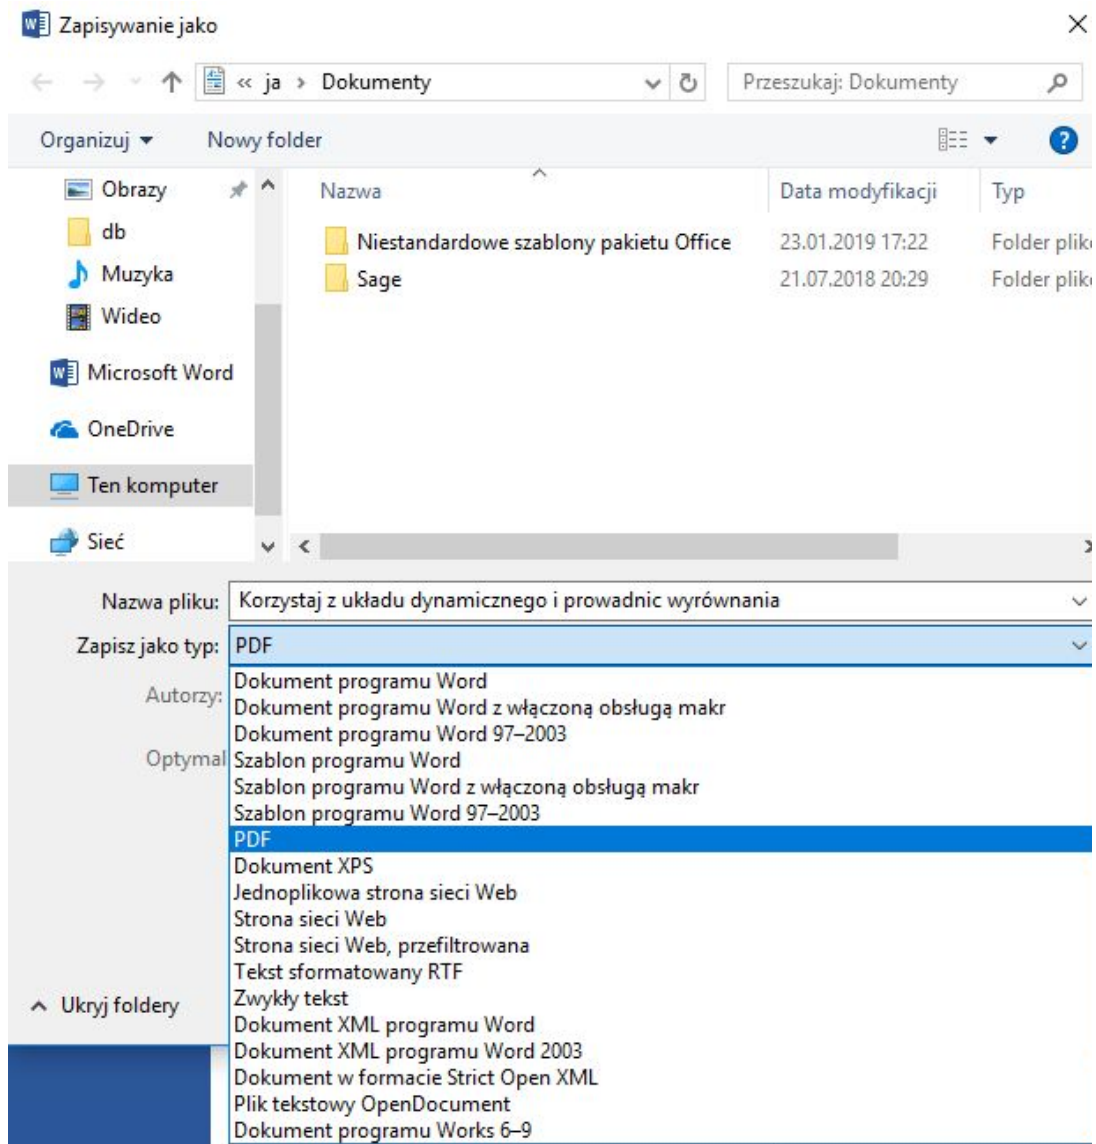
Zapisywanie jako

« ja › Dokumenty

Przeszukaj: Dokumenty

Organizuj ▾ Nowy folder

Obrazy
db
Muzyka
Wideo
Microsoft Word
OneDrive
Ten komputer
Sieć

| Nazwa | Data modyfikacji | Typ |
|---|---|---|
| Niestandardowe szablony pakietu Office | 23.01.2019 17:22 | Folder plik |
| Sage | 21.07.2018 20:29 | Folder plik |

Nazwa pliku: Korzystaj z układu dynamicznego i prowadnic wyrównania

Zapisz jako typ: PDF

Autorzy:

Optymal

Dokument programu Word
Dokument programu Word z włączoną obsługą makr
Dokument programu Word 97–2003
Szablon programu Word
Szablon programu Word z włączoną obsługą makr
Szablon programu Word 97–2003
PDF
Dokument XPS
Jednoplikowa strona sieci Web
Strona sieci Web
Strona sieci Web, przefiltrowana
Tekst sformatowany RTF
Zwykły tekst
Dokument XML programu Word
Dokument XML programu Word 2003
Dokument w formacie Strict Open XML
Plik tekstowy OpenDocument
Dokument programu Works 6–9

Ukryj foldery